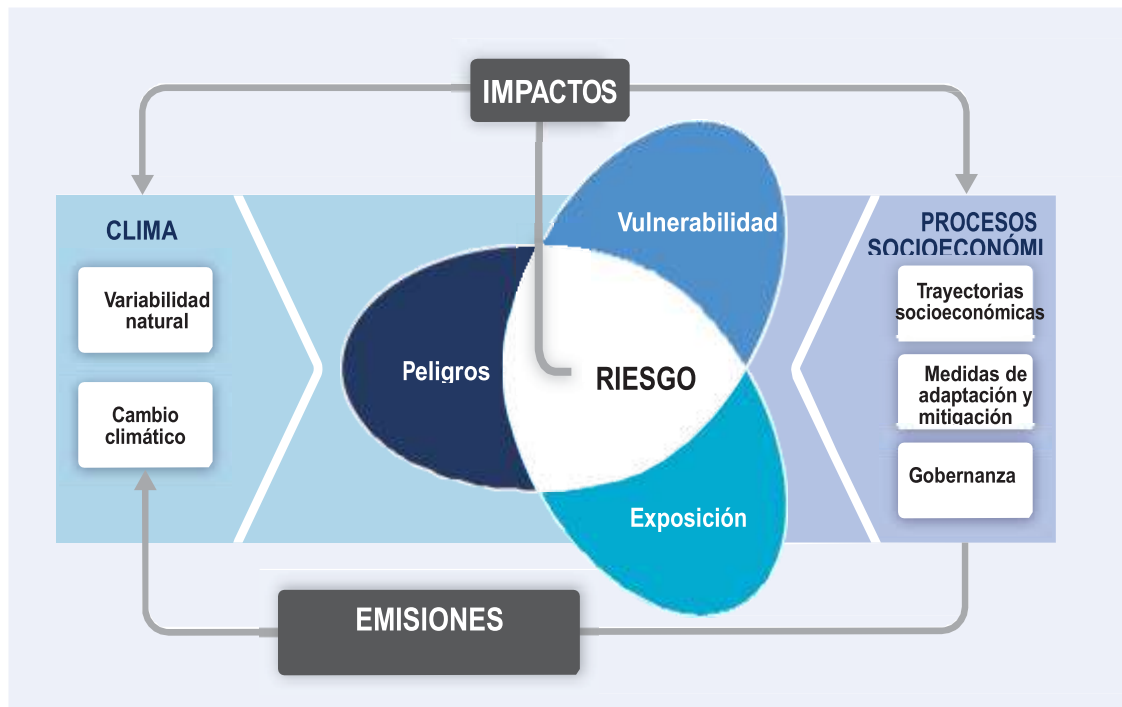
IMPACTOS

CLIMA

Variabilidad natural

Cambio climático

Vulnerabilidad

Peligros

RIESGO

Exposición

PROCESOS SOCIOECONÓMI

Trayectorias socioeconómicas

Medidas de adaptación y mitigación

Gobernanza

EMISIONES